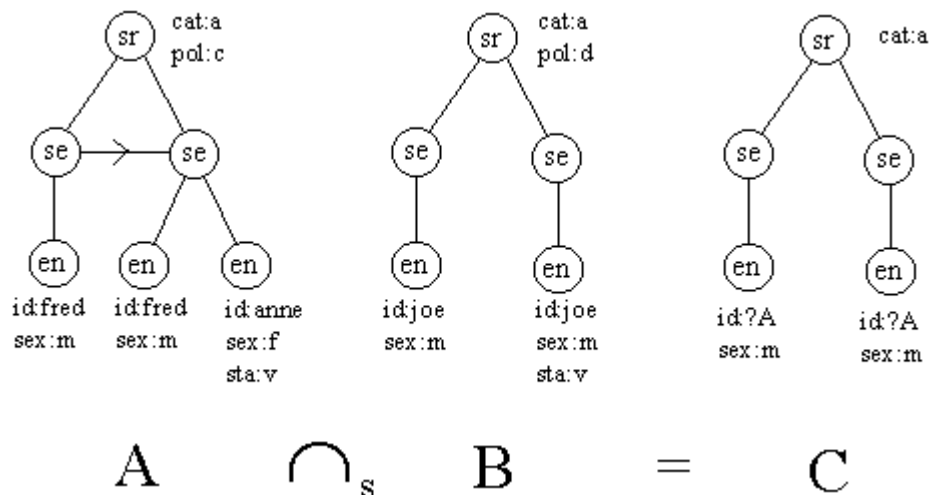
sr cat:a pol:c
se se
en en en
id:fred sex:m
id:fred sex:m
id:anne sex:f sta:v

sr cat:a pol:d
se se
en en
id:joe sex:m
id:joe sex:m sta:v

sr cat:a
se se
en en
id:?A sex:m
id:?A sex:m

A $\cap_s$ B = C